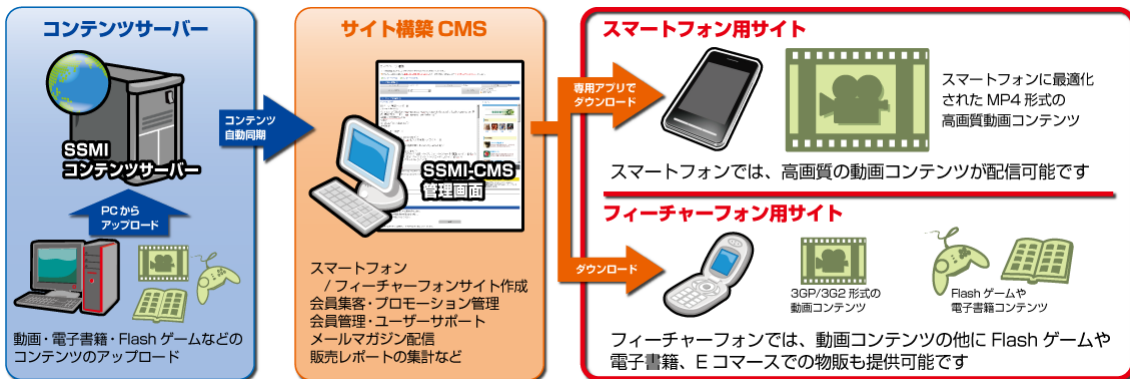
コンテンツサーバー

SSMI
コンテンツサーバー

PC から
アップロード

動画・電子書籍・Flash ゲームなどの
コンテンツのアップロード

コンテンツ
自動同期

サイト構築 CMS

SSMI-CMS
管理画面

スマートフォン
／フィーチャーフォンサイト作成
会員集客・プロモーション管理
会員管理・ユーザーサポート
メールマガジン配信
販売レポートの集計など

専用アプリで
ダウンロード

ダウンロード

スマートフォン用サイト

スマートフォンに最適化
された MP4 形式の
高画質動画コンテンツ

スマートフォンでは、高画質の動画コンテンツが配信可能です

フィーチャーフォン用サイト

3GP/3G2 形式の
動画コンテンツ

Flash ゲームや
電子書籍コンテンツ

フィーチャーフォンでは、動画コンテンツの他に Flash ゲームや
電子書籍、E コマースでの物販も提供可能です